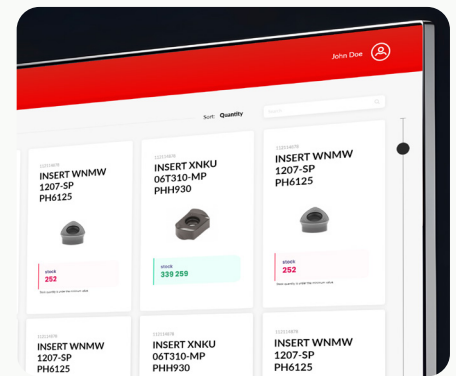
John Doe

Sort: Quantity

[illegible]
INSERT WNMW 1207-SP PH6125
stock
252
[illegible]

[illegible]
INSERT XNKU 06T310-MP PHH930
stock
339 259

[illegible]
INSERT WNMW 1207-SP PH6125
stock
252
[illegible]

INSERT WNMW 1207-SP PH6125

INSERT XNKU 06T310-MP PHH930

INSERT WNMW 1207-SP PH6125